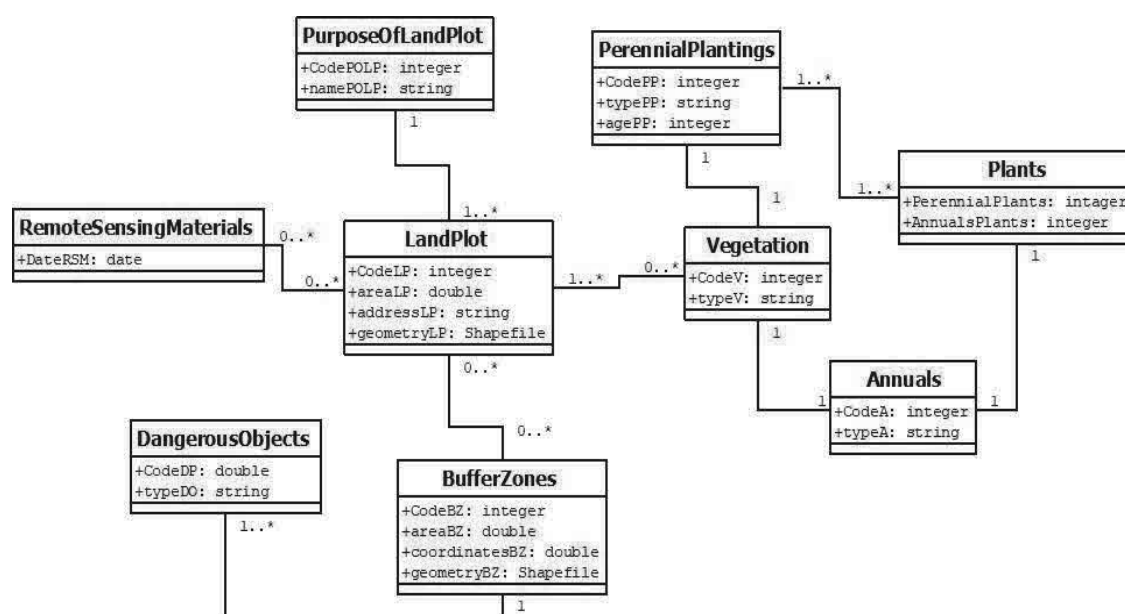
PurposeOfLandPlot
+CodePOLP: integer
+namePOLP: string

1

PerennialPlantings
+CodePP: integer
+typePP: string
+agePP: integer

1..*

1

1

Plants
+PerennialPlants: intager
+AnnualsPlants: integer

1..*

1

RemoteSensingMaterials
+DateRSM: date

0..*

0..*

1..*

LandPlot
+CodeLP: integer
+areaLP: double
+addressLP: string
+geometryLP: Shapefile

1..*

0..*

Vegetation
+CodeV: integer
+typeV: string

1

0..*

Annuals
+CodeA: integer
+typeA: string

1

1

DangerousObjects
+CodeDP: double
+typeDO: string

1..*

0..*

BufferZones
+CodeBZ: integer
+areaBZ: double
+coordinatesBZ: double
+geometryBZ: Shapefile

1